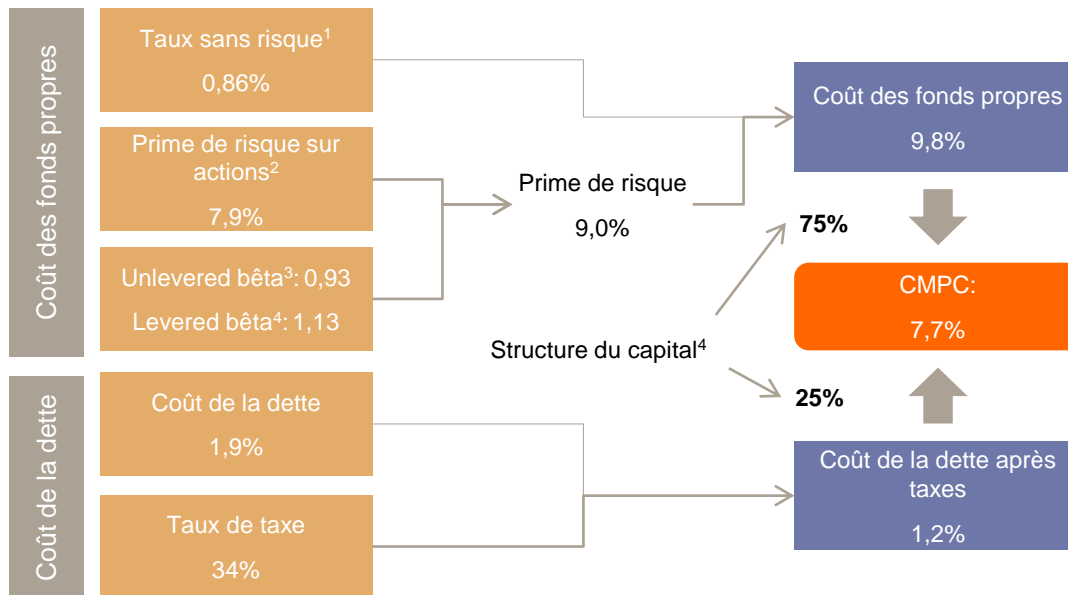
Coût des fonds propres

Taux sans risque$^1$

0,86%

Prime de risque sur actions$^2$

7,9%

Unlevered bêta$^3$: 0,93

Levered bêta$^4$: 1,13

Coût de la dette

Coût de la dette

1,9%

Taux de taxe

34%

Prime de risque

9,0%

Structure du capital$^4$

Coût des fonds propres

9,8%

75%

CMPC:

7,7%

25%

Coût de la dette après taxes

1,2%